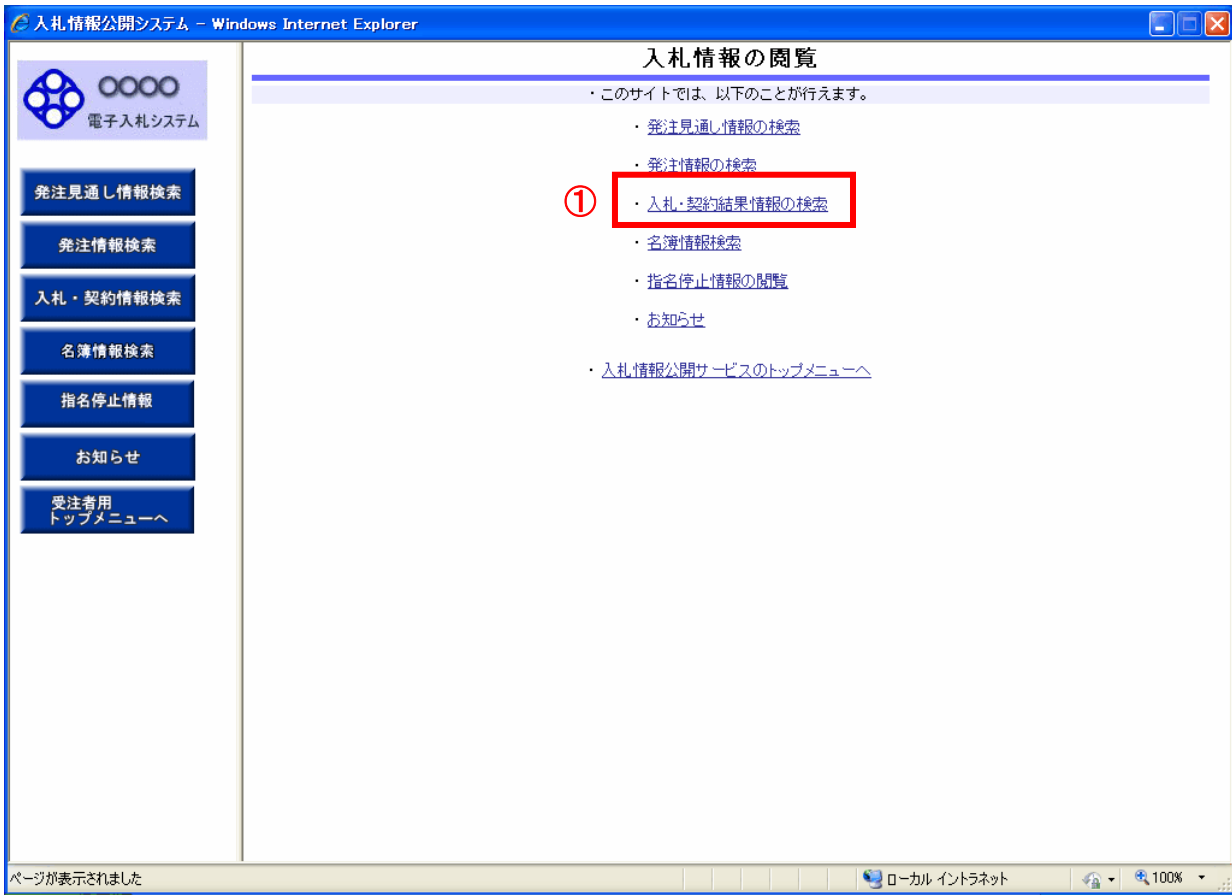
入札情報公開システム - Windows Internet Explorer

OOOO
電子入札システム

発注見通し情報検索

発注情報検索

入札・契約情報検索

名簿情報検索

指名停止情報

お知らせ

受注者用
トップメニューへ

入札情報の閲覧

・このサイトでは、以下のことが行えます。

・発注見通し情報の検索

・発注情報の検索

①

・入札・契約結果情報の検索

・名簿情報検索

・指名停止情報の閲覧

・お知らせ

・入札情報公開サービスのトップメニューへ

ページが表示されました

ローカル イントラネット

100%